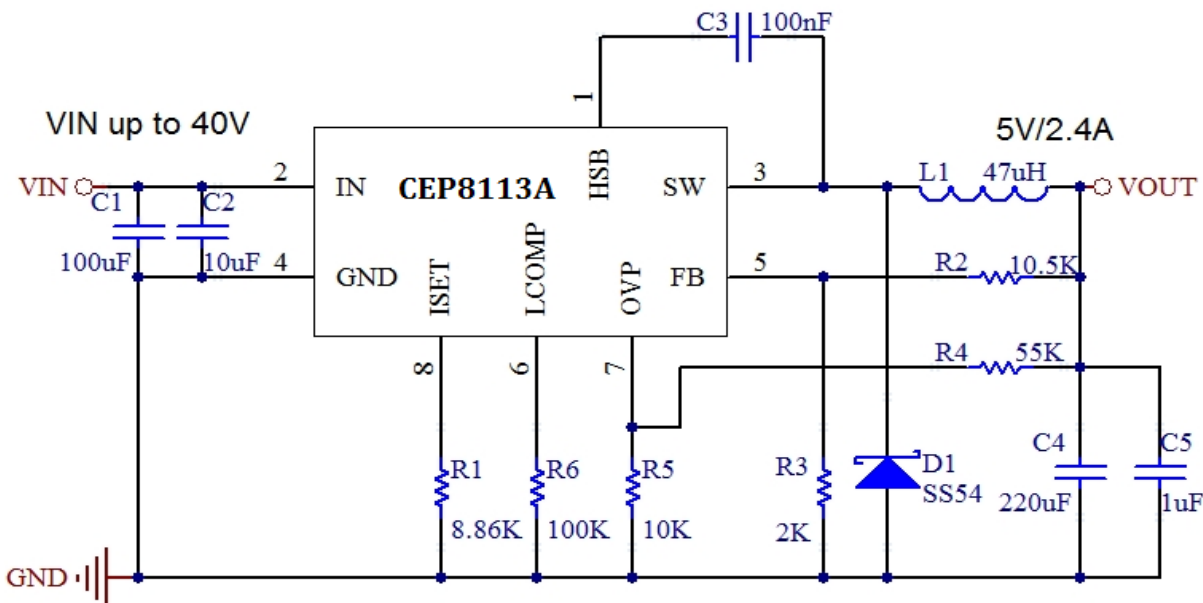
C3 100nF

1

VIN up to 40V

5V/2.4A

VIN C1 C2 100uF 10uF

2 IN
4 GND

CEP8113A

HSB
SW 3
FB 5
ISET LCOMP OVP

8 6 7

L1 47uH VOUT

R2 10.5K

R4 55K

R1 8.86K
R6 100K
R5 10K
R3 2K
D1 SS54
C4 220uF
C5 1uF

GND